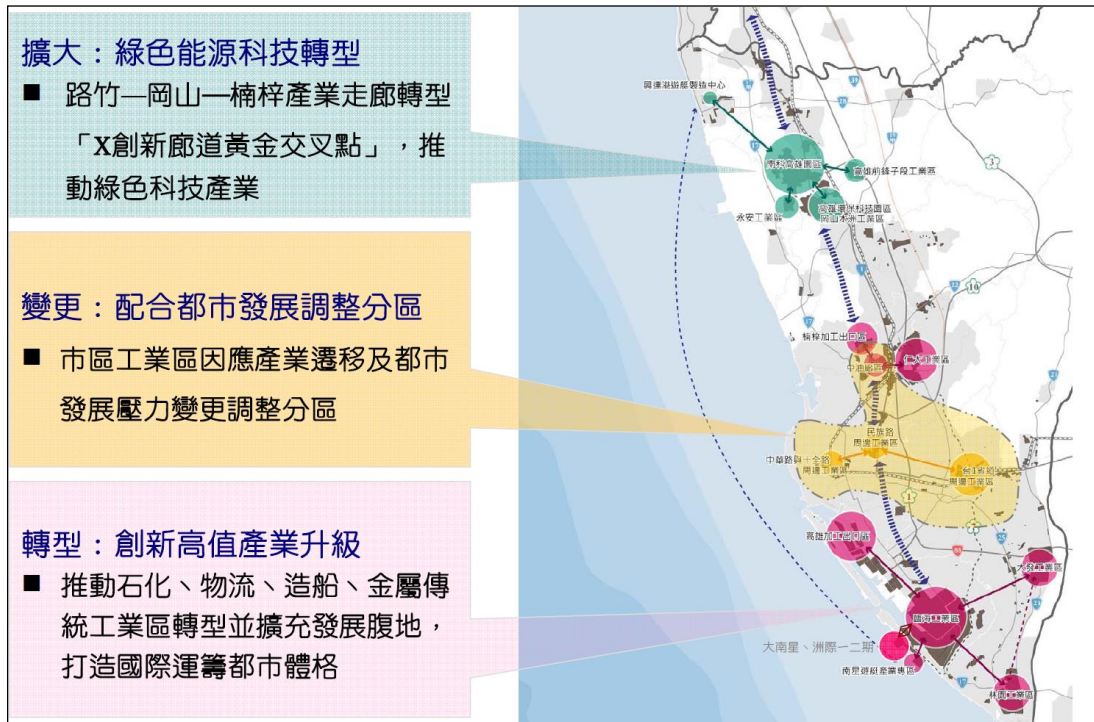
擴大：綠色能源科技轉型

■ 路竹—岡山—楠梓產業走廊轉型「X創新廊道黃金交叉點」，推動綠色科技產業

變更：配合都市發展調整分區

■ 市區工業區因應產業遷移及都市發展壓力變更調整分區

轉型：創新高值產業升級

■ 推動石化、物流、造船、金屬傳統工業區轉型並擴充發展腹地，打造國際運籌都市體格

興達港遊艇製造中心
南部科學園區
高雄前峰子段工業區
永安工業區
高雄環保科技園區
岡山本洲工業區
楠梓加工出口區
仁大工業區
中油高廠
民族路周邊工業區
中華路與十全路周邊工業區
台1省道90K周邊工業區
高雄加工出口區
大發工業區
臨海工業區
大南星、洲際一二期
南星遊艇產業專區
林園工業區